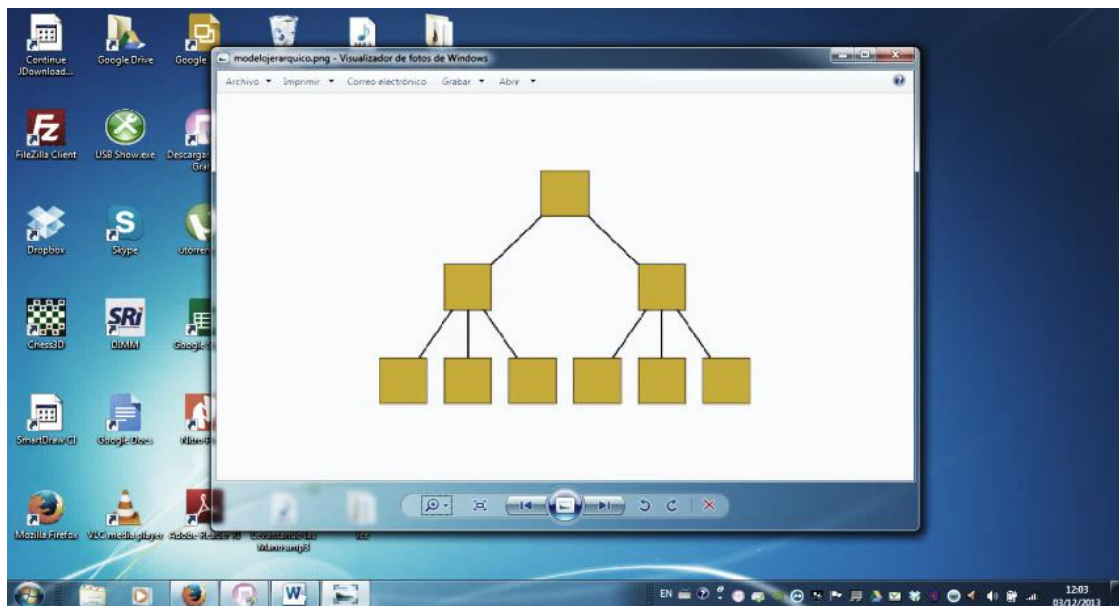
Continue JDownload...

Google Drive

Google

modelojerarquico.png - Visualizador de fotos de Windows

Archivo ▾ Imprimir ▾ Correo electrónico Grabar ▾ Abrir ▾

FileZilla Client

USB Show.exe

Descargar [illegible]

Dropbox

Skype

utorrent

Chess3D

SRi DIMM

Google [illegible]

SmartDraw CI

Google Docs

Nitro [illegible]

Mozilla Firefox

VLC media player

Adobe Reader XI

Levantando las Manos.mp3

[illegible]

EN

12:03
03/12/2013